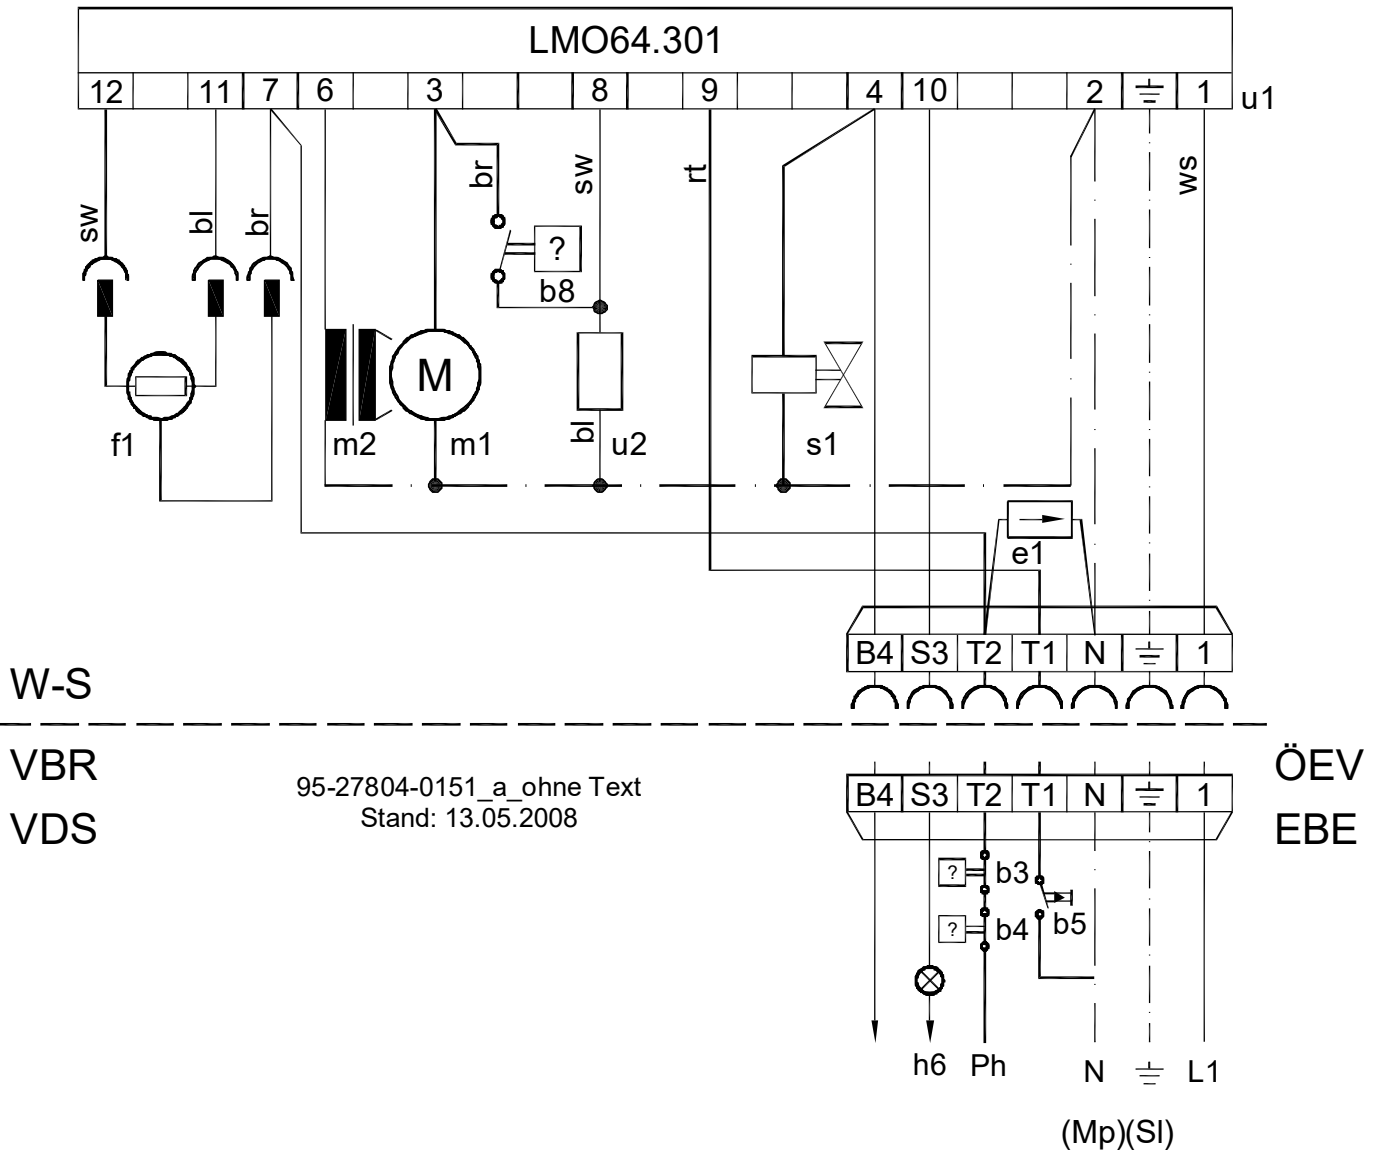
LMO64.301

| 12 | | 11 | 7 | 6 | | 3 | | | 8 | | 9 | | | 4 | 10 | | | 2 | $\equiv$ | 1 |
|---|---|---|---|---|---|---|---|---|---|---|---|---|---|---|---|---|---|---|---|---|

u1

sw bl br br sw rt ws

?

b8

M

f1 m2 m1 bl u2 s1

e1

| B4 | S3 | T2 | T1 | N | $\equiv$ | 1 |
|---|---|---|---|---|---|---|

W-S

VBR

VDS

95-27804-0151_a_ohne Text
Stand: 13.05.2008

ÖEV

EBE

| B4 | S3 | T2 | T1 | N | $\equiv$ | 1 |
|---|---|---|---|---|---|---|

? b3

? b4

b5

h6 Ph N $\equiv$ L1

(Mp)(Sl)